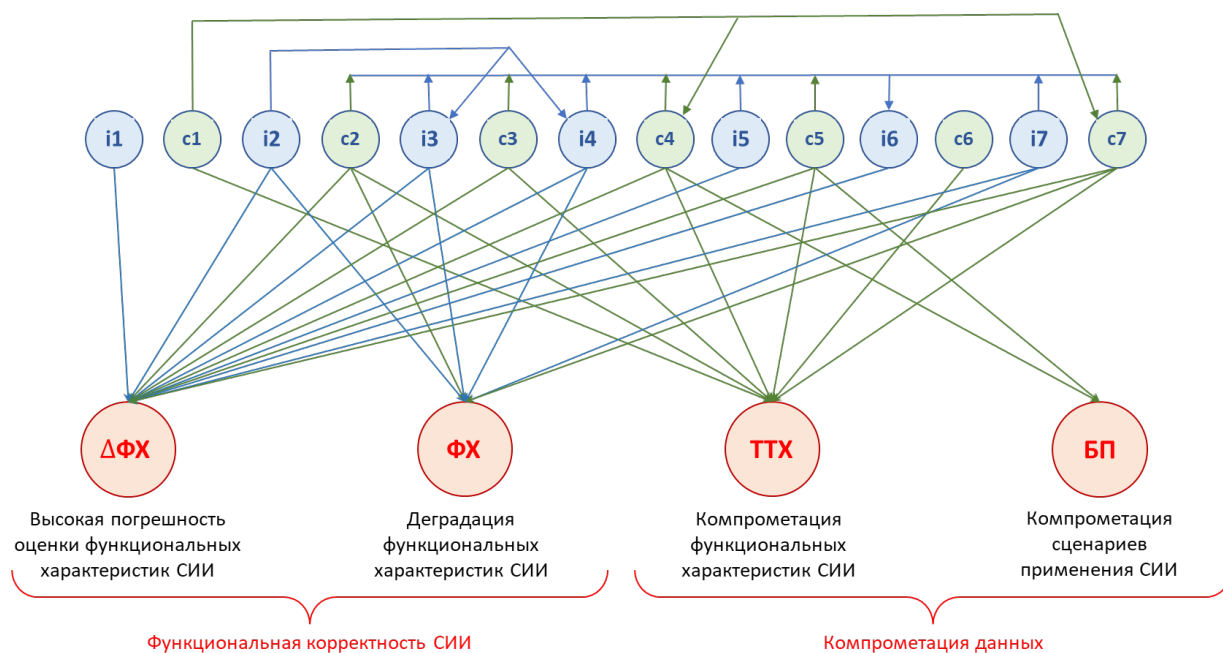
i1 c1 i2 c2 i3 c3 i4 c4 i5 c5 i6 c6 i7 c7

ΔФХ

ФХ

ТТХ

БП

Высокая погрешность оценки функциональных характеристик СИИ

Деградация функциональных характеристик СИИ

Компрометация функциональных характеристик СИИ

Компрометация сценариев применения СИИ

Функциональная корректность СИИ

Компрометация данных